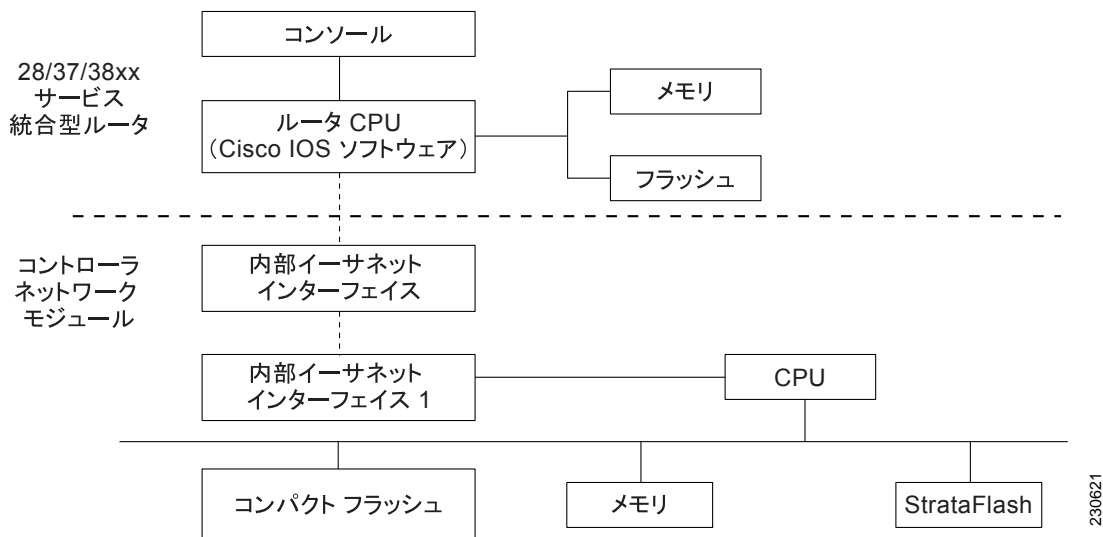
コンソール

28/37/38xx
サービス
統合型ルータ

ルータ CPU
(Cisco IOS ソフトウェア)

メモリ

フラッシュ

コントローラ
ネットワーク
モジュール

内部イーサネット
インターフェイス

内部イーサネット
インターフェイス 1

CPU

コンパクト フラッシュ

メモリ

StrataFlash

230621